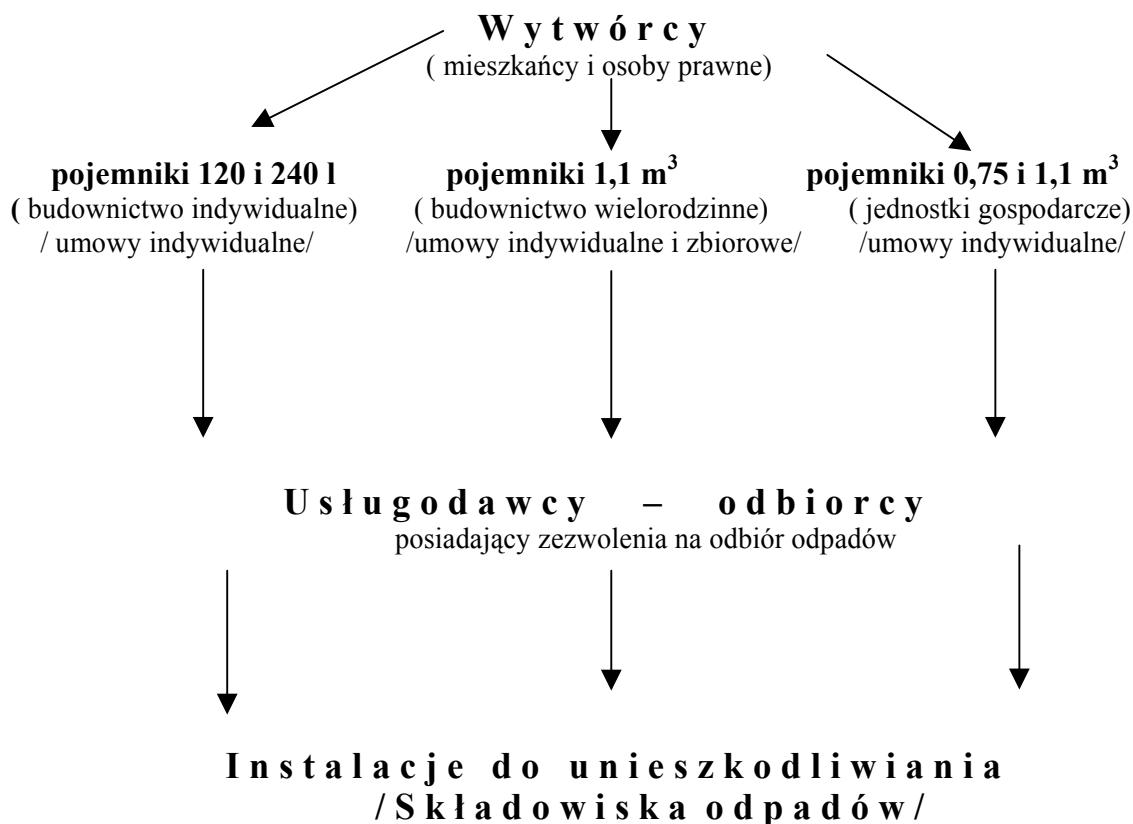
Wytwórcy
( mieszkańcy i osoby prawne)

pojemniki 120 i 240 l
( budownictwo indywidualne)
/ umowy indywidualne/

pojemniki 1,1 $m^3$
( budownictwo wielorodzinne)
/umowy indywidualne i zbiorowe/

pojemniki 0,75 i 1,1 $m^3$
( jednostki gospodarcze)
/umowy indywidualne/

Usługodawcy – odbiorcy
posiadający zezwolenia na odbiór odpadów

Instalacje do unieszkodliwiania
/Składowiska odpadów/